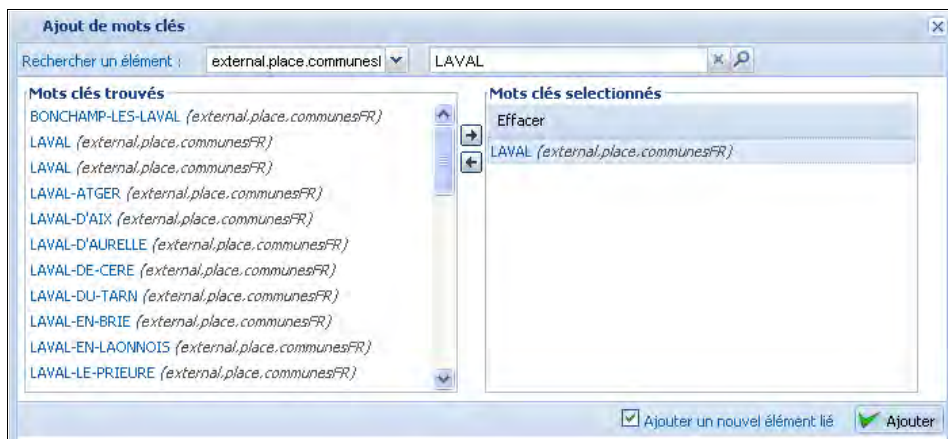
Ajout de mots clés

Rechercher un élément : external.place.communesI LAVAL

Mots clés trouvés
BONCHAMP-LES-LAVAL *(external.place.communesFR)*
LAVAL *(external.place.communesFR)*
LAVAL *(external.place.communesFR)*
LAVAL-ATGER *(external.place.communesFR)*
LAVAL-D'AIX *(external.place.communesFR)*
LAVAL-D'AURELLE *(external.place.communesFR)*
LAVAL-DE-CERE *(external.place.communesFR)*
LAVAL-DU-TARN *(external.place.communesFR)*
LAVAL-EN-BRIE *(external.place.communesFR)*
LAVAL-EN-LAONNOIS *(external.place.communesFR)*
LAVAL-LE-PRIEURE *(external.place.communesFR)*

Mots clés selectionnés
Effacer
LAVAL *(external.place.communesFR)*

Ajouter un nouvel élément lié
Ajouter